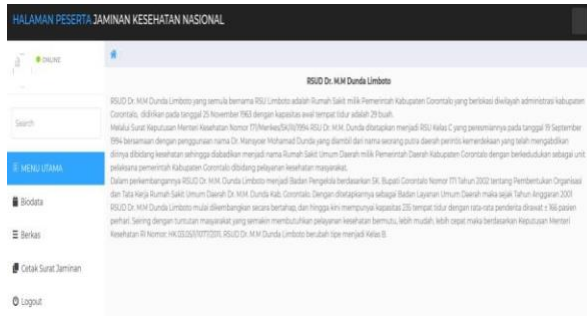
HALAMAN PESERTA JAMINAN KESEHATAN NASIONAL

ONLINE

Search

MENU UTAMA

Biodata

Berkas

Cetak Surat Jaminan

Logout

RSUD Dr. M.M Dunda Limboto

RSUD Dr. M.M Dunda Limboto yang semula bernama RSU Limboto adalah Rumah Sakit milik Pemerintah Kabupaten Gorontalo yang berlokasi diwilayah administrasi kabupaten Gorontalo, didirikan pada tanggal 25 November 1963 dengan kapasitas awal tempat tidur adalah 29 buah.
Melalui Surat Keputusan Menteri Kesehatan Nomor 171/Menkes/SK/II/1994 RSU Dr. M.M. Dunda ditetapkan menjadi RSU Kelas C yang peresmiannya pada tanggal 19 September 1994 bersamaan dengan penggunaan nama Dr. Manyoer Mohamad Dunda yang diambil dari nama seorang putra daerah perintis kemerdekaan yang telah mengabdikan dirinya dibidang kesehatan sehingga diabadikan menjadi nama Rumah Sakit Umum Daerah milik Pemerintah Daerah Kabupaten Gorontalo dengan berkedudukan sebagai unit pelaksana pemerintah Kabupaten Gorontalo dibidang pelayanan kesehatan masyarakat.
Dalam perkembangannya RSUD Dr. M.M Dunda Limboto menjadi Badan Pengelola berdasarkan SK. Bupati Gorontalo Nomor 171 Tahun 2002 tentang Pembentukan Organisasi dan Tata Kerja Rumah Sakit Umum Daerah Dr. M.M. Dunda Kab. Gorontalo. Dengan ditetapkannya sebagai Badan Layanan Umum Daerah maka sejak Tahun Anggaran 2001 RSUD Dr. M.M Dunda Limboto mulai dikembangkan secara bertahap, dan hingga kini mempunyai kapasitas 235 tempat tidur dengan rata-rata penderita dirawat ± 166 pasien perhari. Seiring dengan tuntutan masyarakat yang semakin membutuhkan pelayanan kesehatan bermutu, lebih mudah, lebih cepat maka berdasarkan Keputusan Menteri Kesehatan RI Nomor: HK.03.05/I/1777/2011, RSUD Dr. M.M Dunda Limboto berubah tipe menjadi Kelas B.